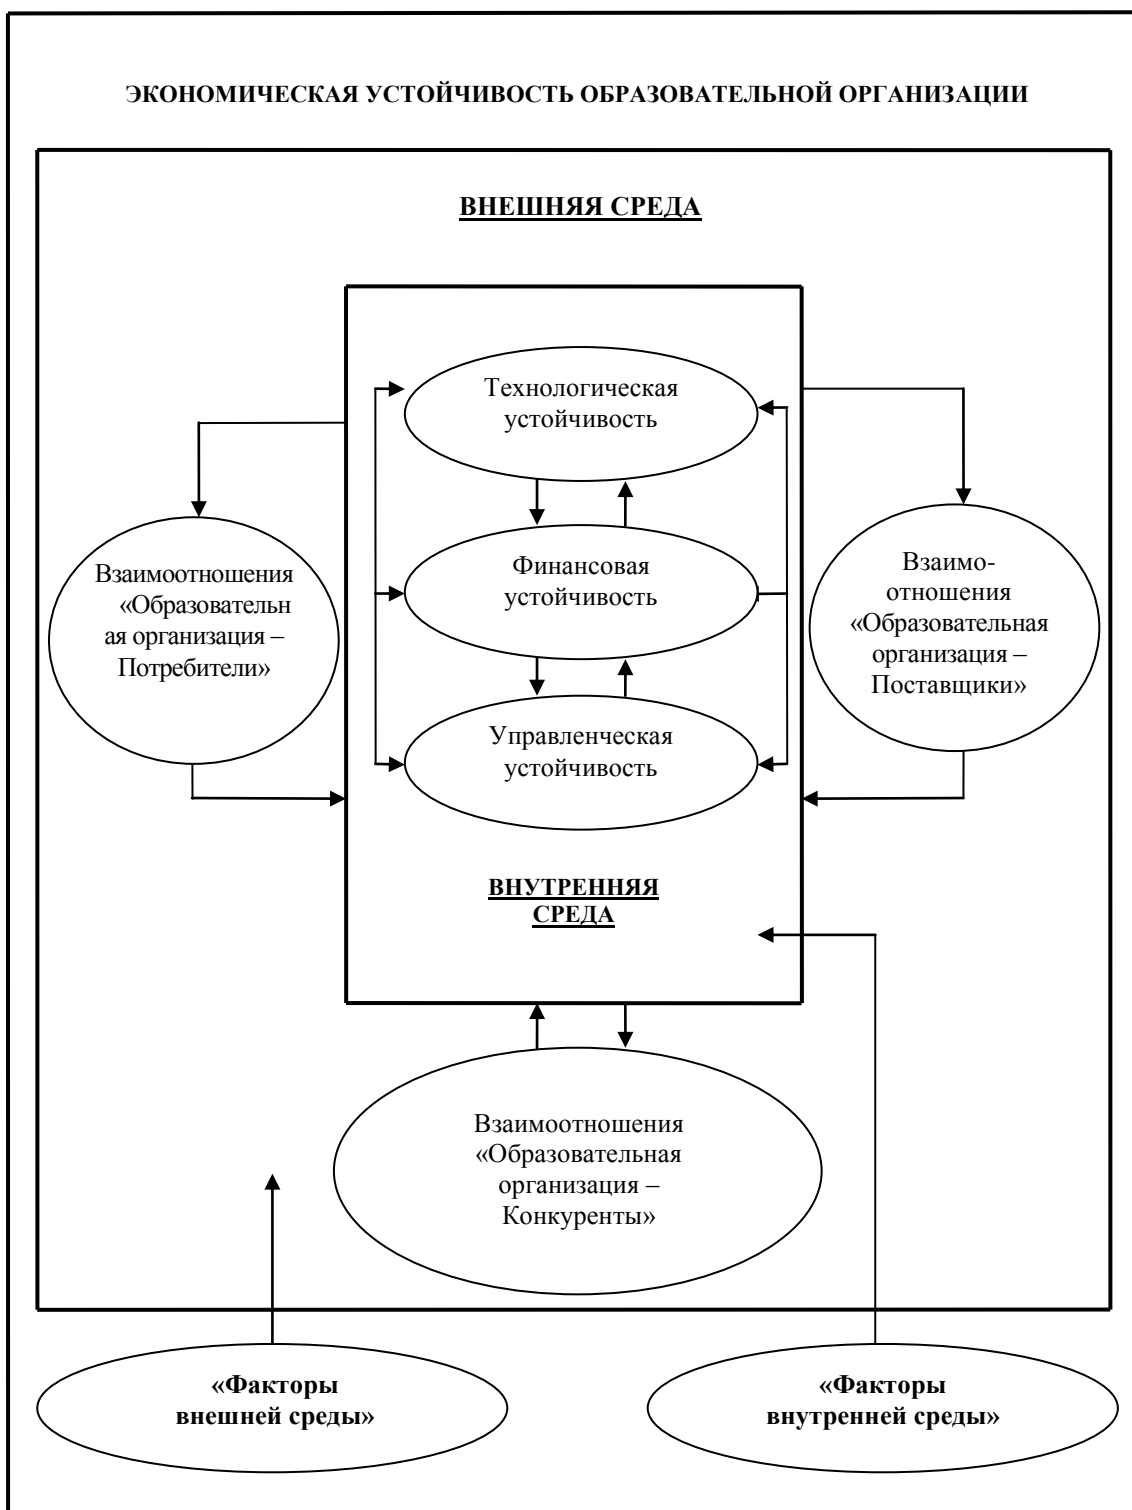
ЭКОНОМИЧЕСКАЯ УСТОЙЧИВОСТЬ ОБРАЗОВАТЕЛЬНОЙ ОРГАНИЗАЦИИ

ВНЕШНЯЯ СРЕДА

Технологическая устойчивость

Финансовая устойчивость

Управленческая устойчивость

Взаимоотношения «Образовательная организация – Потребители»

Взаимоотношения «Образовательная организация – Поставщики»

ВНУТРЕННЯЯ СРЕДА

Взаимоотношения «Образовательная организация – Конкуренты»

«Факторы внешней среды»

«Факторы внутренней среды»